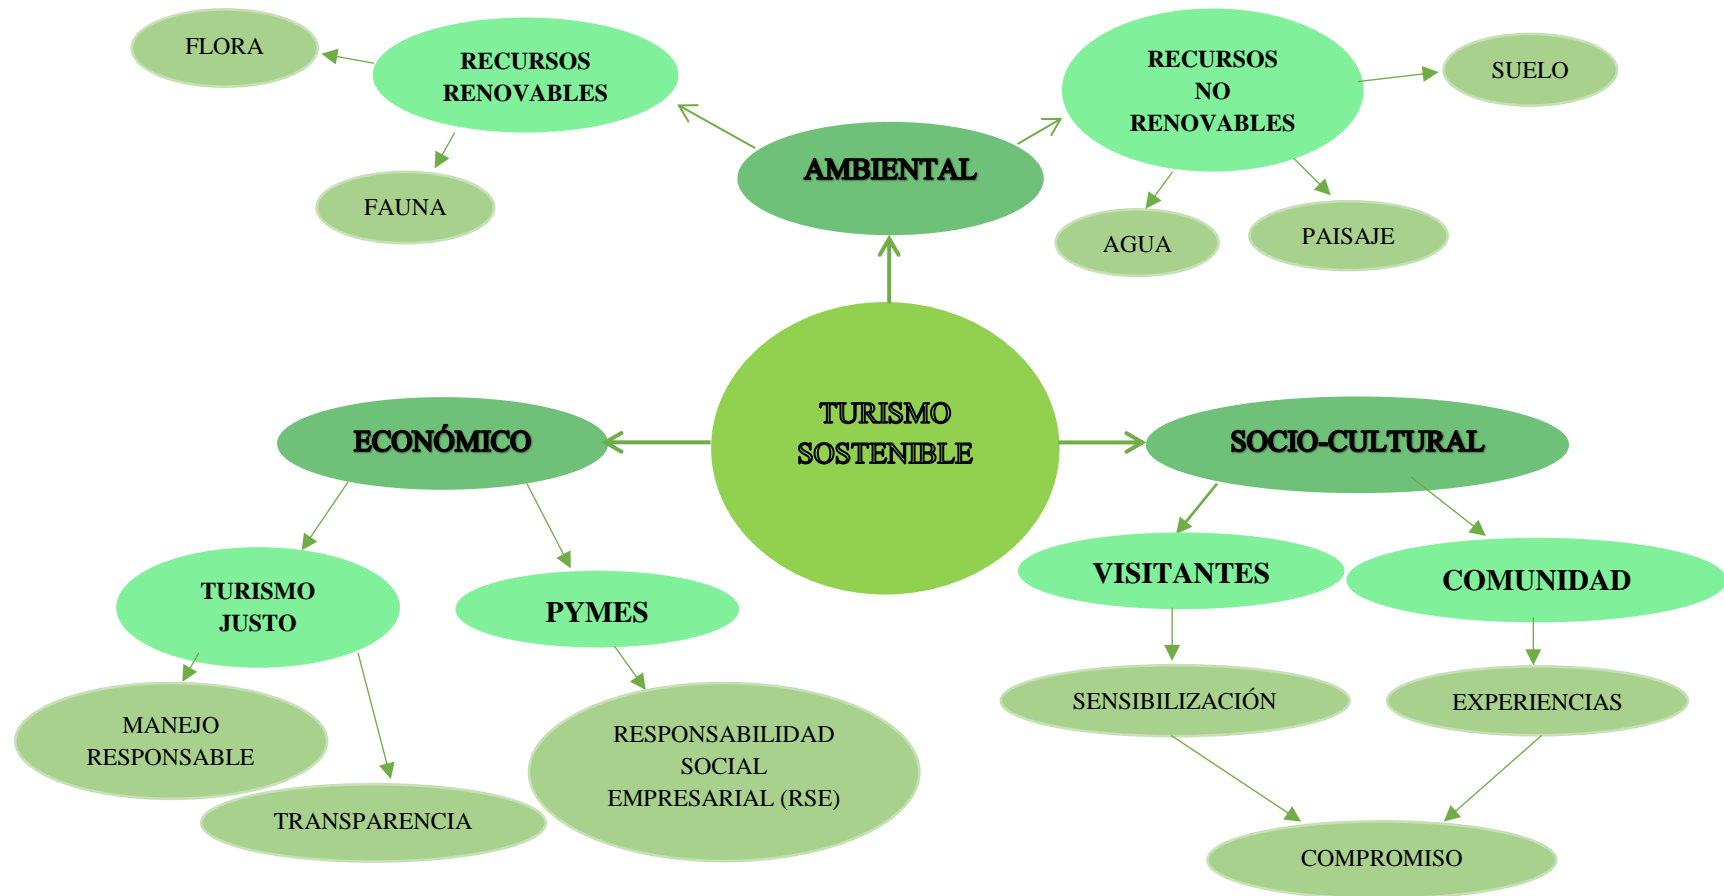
FLORA

RECURSOS RENOVABLES

FAUNA

AMBIENTAL

RECURSOS NO RENOVABLES

SUELO

AGUA

PAISAJE

TURISMO SOSTENIBLE

ECONÓMICO

SOCIO-CULTURAL

TURISMO JUSTO

PYMES

VISITANTES

COMUNIDAD

MANEJO RESPONSABLE

TRANSPARENCIA

RESPONSABILIDAD SOCIAL EMPRESARIAL (RSE)

SENSIBILIZACIÓN

EXPERIENCIAS

COMPROMISO